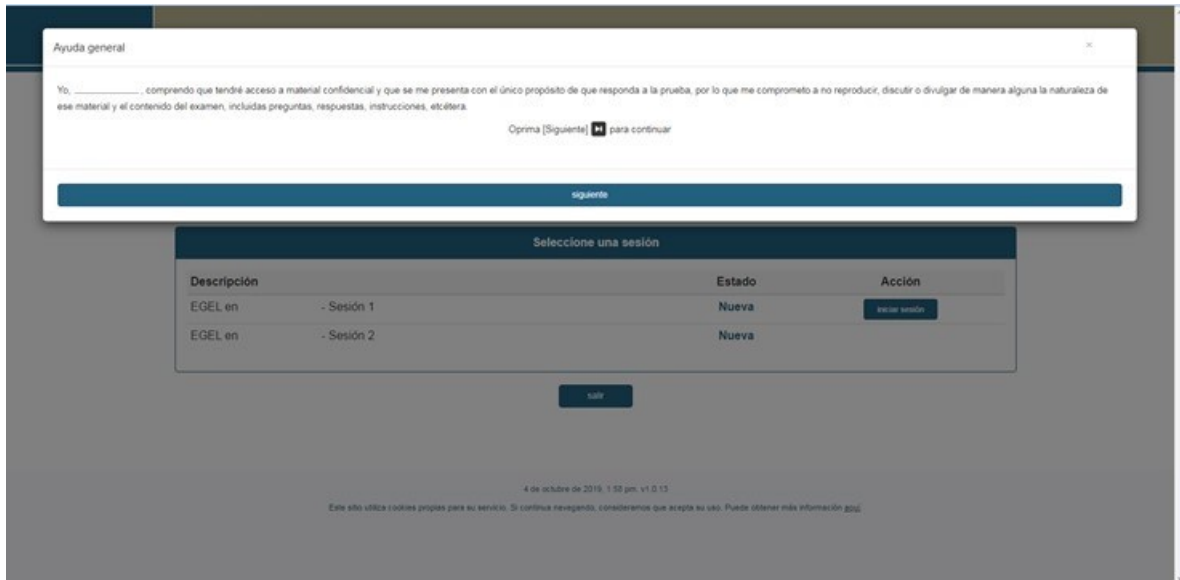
Ayuda general

×

Yo, ____________, comprendo que tendré acceso a material confidencial y que se me presenta con el único propósito de que responda a la prueba, por lo que me comprometo a no reproducir, discutir o divulgar de manera alguna la naturaleza de ese material y el contenido del examen, incluidas preguntas, respuestas, instrucciones, etcétera.

Oprima [Siguiente] para continuar

siguiente

Seleccione una sesión

| Descripción | | Estado | Acción |
|---|---|---|---|
| EGEL en | - Sesión 1 | Nueva | iniciar sesión |
| EGEL en | - Sesión 2 | Nueva | |

salir

4 de octubre de 2019, 1:58 pm. v1.0.13

Este sitio utiliza cookies propias para su servicio. Si continua navegando, consideramos que acepta su uso. Puede obtener más información aquí.